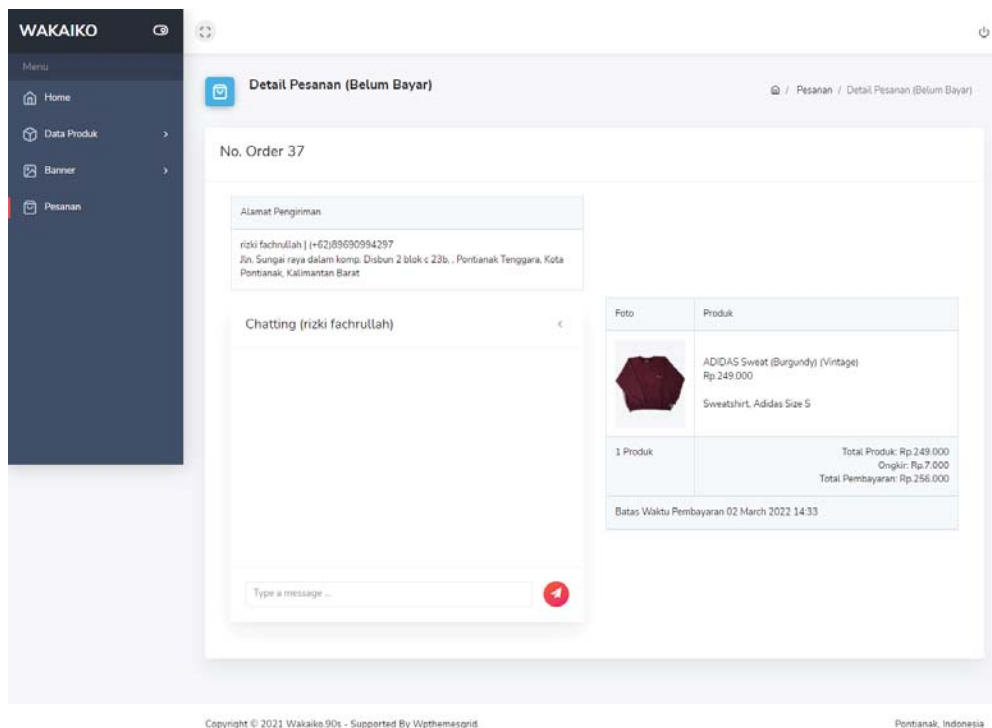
WAKAIKO

Menu

Home

Data Produk

Banner

Pesanan

Detail Pesanan (Belum Bayar)

/ Pesanan / Detail Pesanan (Belum Bayar)

No. Order 37

Alamat Pengiriman

rizki fachrullah | (+62)89690994297
Jln. Sungai raya dalam komp. Disbun 2 blok c 23b, , Pontianak Tenggara, Kota Pontianak, Kalimantan Barat

Chatting (rizki fachrullah)

Type a message ...

| Foto | Produk |
|---|---|
| | ADIDAS Sweat (Burgundy) (Vintage) Rp.249.000 Sweatshirt, Adidas Size S |
| 1 Produk | Total Produk: Rp.249.000 Ongkir: Rp.7.000 Total Pembayaran: Rp.256.000 |

Batas Waktu Pembayaran 02 March 2022 14:33

Copyright © 2021 Wakaiko.90s - Supported By Wpthemesgrid.

Pontianak, Indonesia